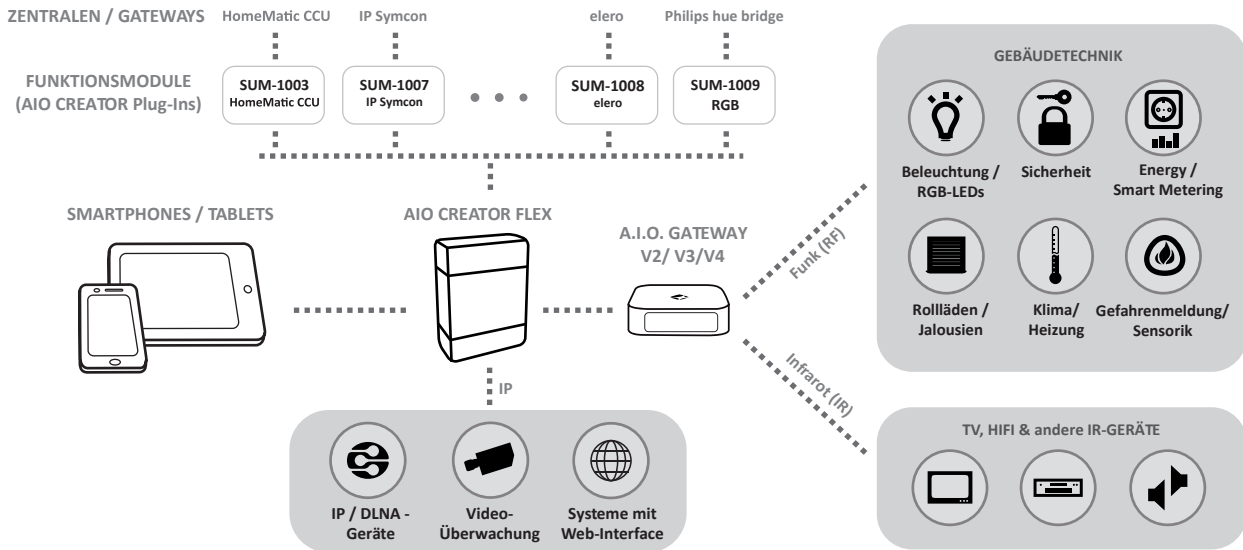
ZENTRALEN / GATEWAYS HomeMatic CCU IP Symcon elero Philips hue bridge

FUNKTIONSMODULE (AIO CREATOR Plug-Ins)

SUM-1003 HomeMatic CCU

SUM-1007 IP Symcon

SUM-1008 elero

SUM-1009 RGB

GEBÄUDETECHNIK

Beleuchtung / RGB-LEDs

Sicherheit

Energy / Smart Metering

SMARTPHONES / TABLETS

AIO CREATOR FLEX

A.I.O. GATEWAY V2/ V3/V4

Funk (RF)

Rollläden / Jalousien

Klima/ Heizung

Gefahrenmeldung/ Sensorik

IP

Infrarot (IR)

TV, HIFI & andere IR-GERÄTE

IP / DLNA - Geräte

Video-Überwachung

Systeme mit Web-Interface